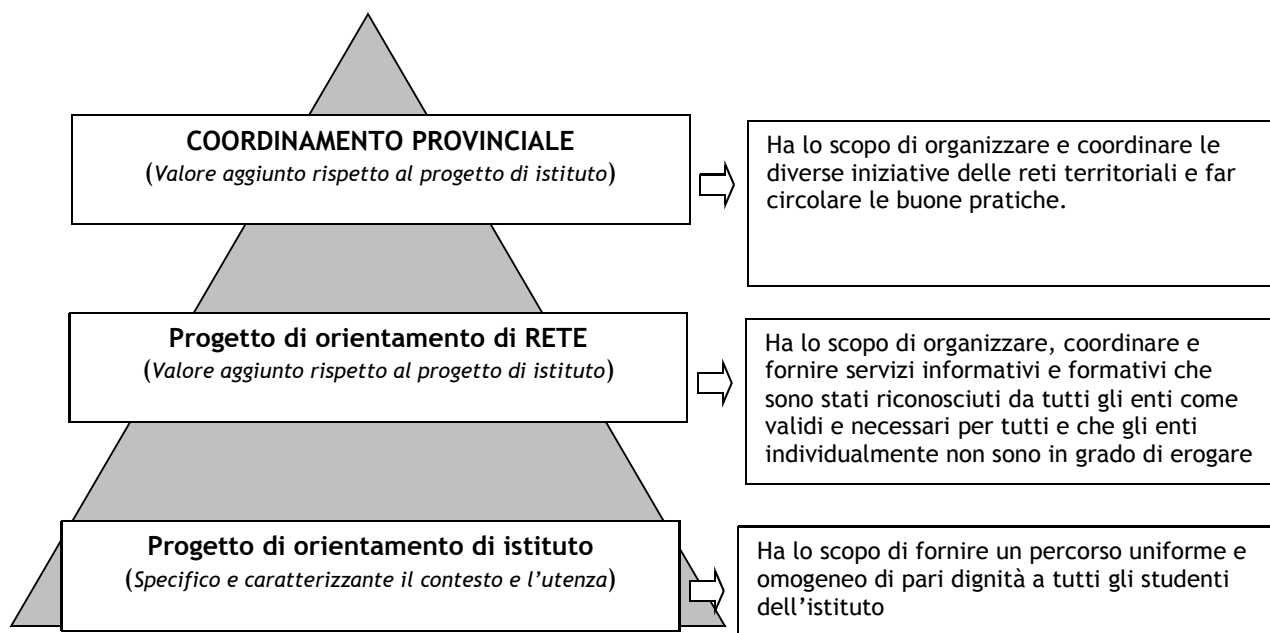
**COORDINAMENTO PROVINCIALE**
(*Valore aggiunto rispetto al progetto di istituto*)

Ha lo scopo di organizzare e coordinare le diverse iniziative delle reti territoriali e far circolare le buone pratiche.

**Progetto di orientamento di RETE**
(*Valore aggiunto rispetto al progetto di istituto*)

Ha lo scopo di organizzare, coordinare e fornire servizi informativi e formativi che sono stati riconosciuti da tutti gli enti come validi e necessari per tutti e che gli enti individualmente non sono in grado di erogare

**Progetto di orientamento di istituto**
(*Specifico e caratterizzante il contesto e l'utenza*)

Ha lo scopo di fornire un percorso uniforme e omogeneo di pari dignità a tutti gli studenti dell'istituto